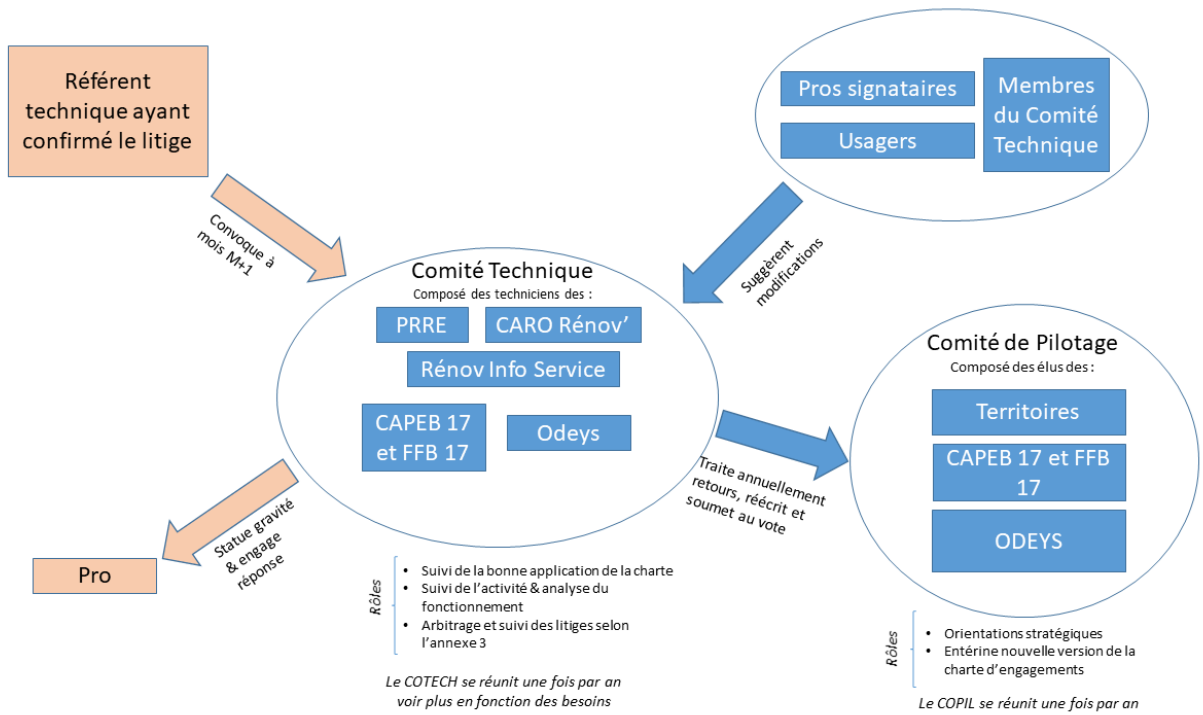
Référent technique ayant confirmé le litige

Convoque à mois M+1

Pros signataires

Usagers

Membres du Comité Technique

Suggèrent modifications

Comité Technique
Composé des techniciens des :

PRRE

CARO Rénov'

Rénov Info Service

CAPEB 17 et FFB 17

Odeys

Traite annuellement retours, réécrit et soumet au vote

Comité de Pilotage
Composé des élus des :

Territoires

CAPEB 17 et FFB 17

ODEYS

Statue gravité & engage réponse

Pro

Rôles
- Suivi de la bonne application de la charte
- Suivi de l'activité & analyse du fonctionnement
- Arbitrage et suivi des litiges selon l'annexe 3

Le COTECH se réunit une fois par an voir plus en fonction des besoins

Rôles
- Orientations stratégiques
- Entérine nouvelle version de la charte d'engagements

Le COPIL se réunit une fois par an